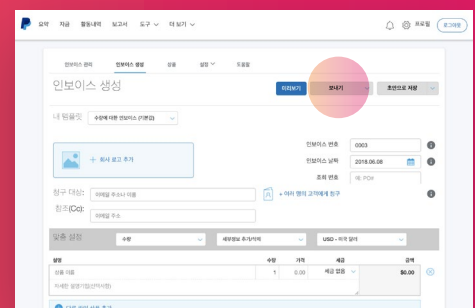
요약 자금 활동내역 보고서 도구 더 보기

프로필 로그아웃

인보이스 관리 인보이스 생성 상품 설정 도움말

인보이스 생성

미리보기 보내기 초안으로 저장

내 템플릿: 수량에 대한 인보이스 (기본값)

+ 회사 로고 추가

인보이스 번호 0303

인보이스 날짜 2018.06.08

조회 번호 예: PO#

청구 대상: 이메일 주소나 이름

+ 여러 명의 고객에게 청구

참조(Cc): 이메일 주소

맞춤 설정 수량 세부정보 추가/삭제 USD - 미국 달러

설명 수량 가격 세금 금액

상품 이름 1 0.00 세금 없음 $0.00

자세한 설명 (선택사항)

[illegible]